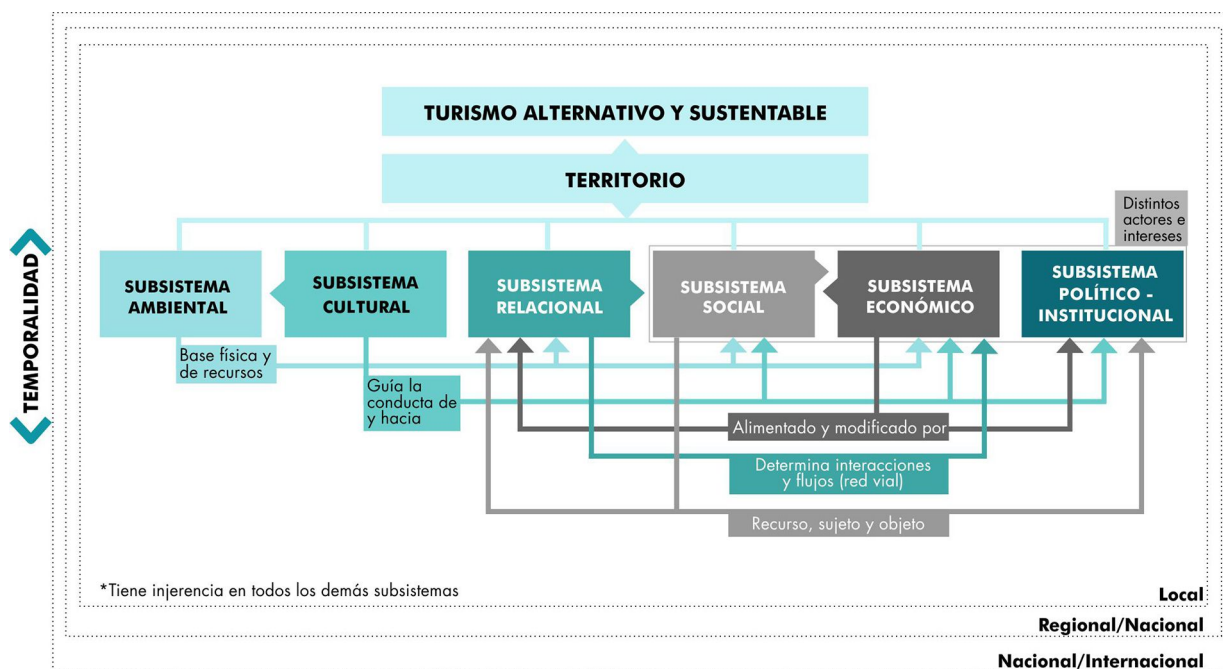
TEMPORALIDAD

TURISMO ALTERNATIVO Y SUSTENTABLE

TERRITORIO

Distintos actores e intereses

SUBSISTEMA AMBIENTAL

SUBSISTEMA CULTURAL

SUBSISTEMA RELACIONAL

SUBSISTEMA SOCIAL

SUBSISTEMA ECONÓMICO

SUBSISTEMA POLÍTICO - INSTITUCIONAL

Base física y de recursos

Guía la conducta de y hacia

Alimentado y modificado por

Determina interacciones y flujos (red vial)

Recurso, sujeto y objeto

*Tiene injerencia en todos los demás subsistemas

Local

Regional/Nacional

Nacional/Internacional